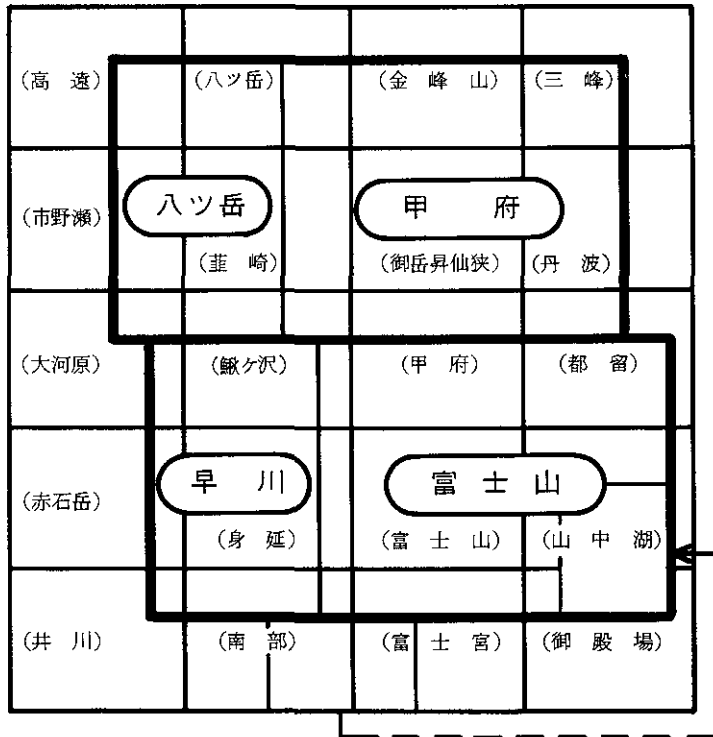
(高　遠)　(八ツ岳)　(金　峰　山)　(三　峰)

(市野瀬)　八ツ岳　甲　府

(韮　崎)　(御岳昇仙狭)　(丹　波)

(大河原)　(鰍ヶ沢)　(甲　府)　(都　留)

(赤石岳)　早　川　富　士　山

(身　延)　(富　士　山)　(山　中　湖)

(井　川)　(南　部)　(富　士　宮)　(御　殿　場)